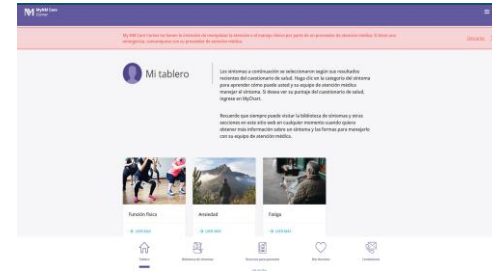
MyNM Care Corner

My NM Care Corner no tiene la intención de reemplazar la atención o el manejo clínico por parte de un proveedor de atención médica. Si tiene una emergencia, comuníquese con su proveedor de atención médica.

Ocultar

Mi tablero

Los síntomas a continuación se seleccionaron según sus resultados recientes del cuestionario de salud. Haga clic en la categoría del síntoma para aprender cómo puede usted y su equipo de atención médica manejar el síntoma. Si desea ver su puntaje del cuestionario de salud, ingrese en MyChart.

Recuerde que siempre puede visitar la biblioteca de síntomas y otras secciones en este sitio web en cualquier momento cuando quiera obtener más información sobre un síntoma y las formas para manejarlo con su equipo de atención médica.

Función física

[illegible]

Ansiedad

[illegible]

Fatiga

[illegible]

Tablero

Biblioteca de síntomas

Recursos para pacientes

Mis favoritos

Conferencias

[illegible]